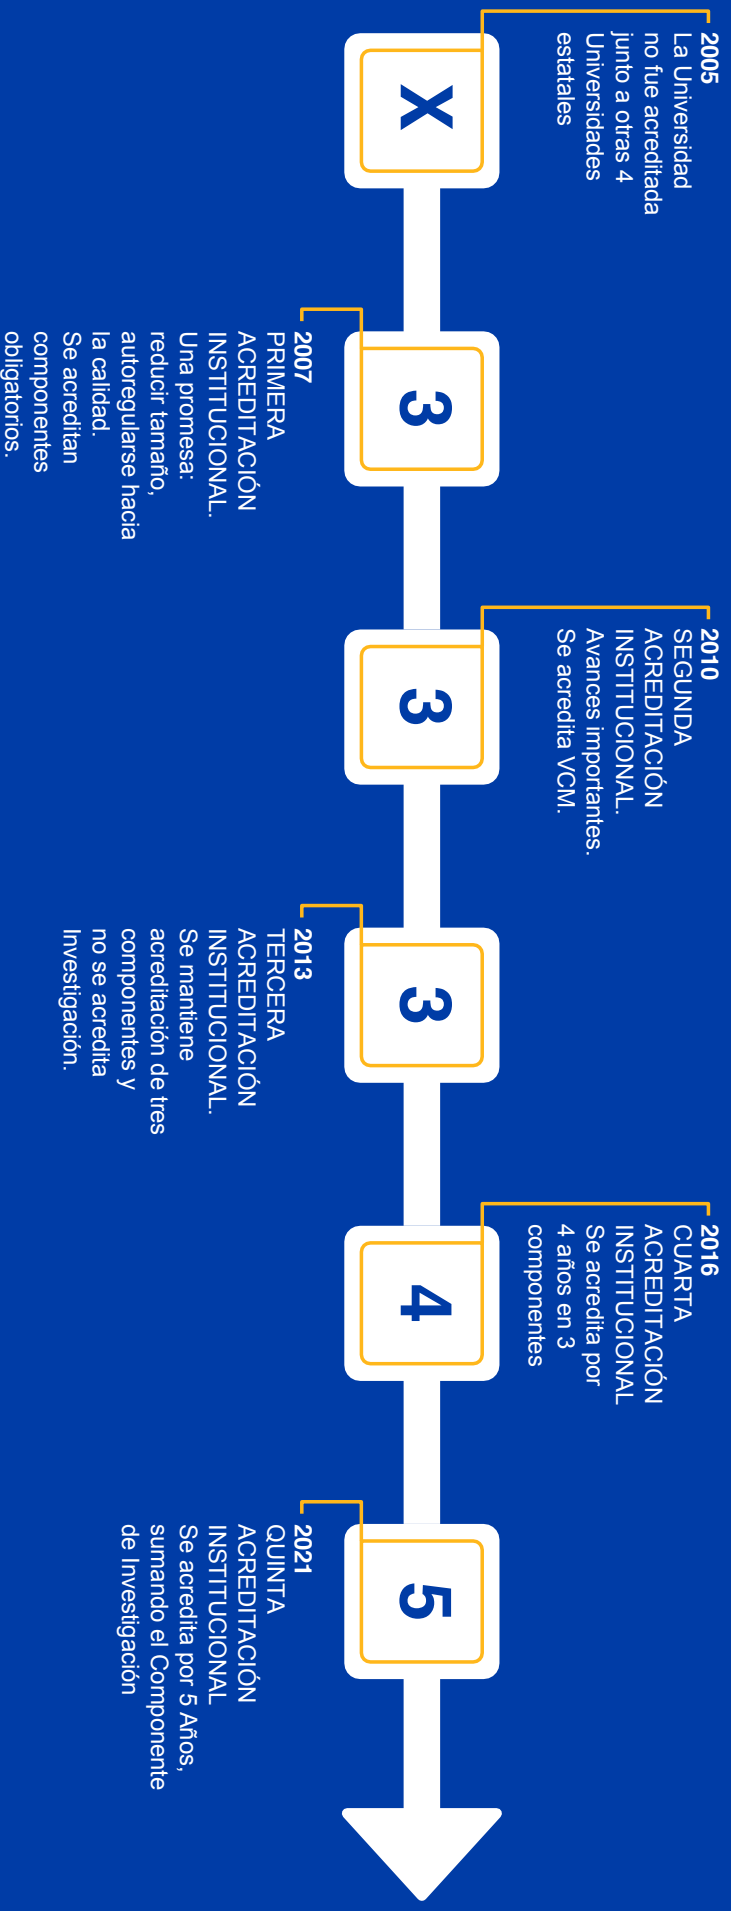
X

2005
La Universidad no fue acreditada junto a otras 4 Universidades estatales

3

2007
PRIMERA ACREDITACIÓN INSTITUCIONAL.
Una promesa: reducir tamaño, autoregularse hacia la calidad.
Se acreditan componentes obligatorios.

3

2010
SEGUNDA ACREDITACIÓN INSTITUCIONAL.
Avances importantes.
Se acredita VCM.

3

2013
TERCERA ACREDITACIÓN INSTITUCIONAL.
Se mantiene acreditación de tres componentes y no se acredita Investigación.

4

2016
CUARTA ACREDITACIÓN INSTITUCIONAL
Se acredita por 4 años en 3 componentes

5

2021
QUINTA ACREDITACIÓN INSTITUCIONAL
Se acredita por 5 Años, sumando el Componente de Investigación